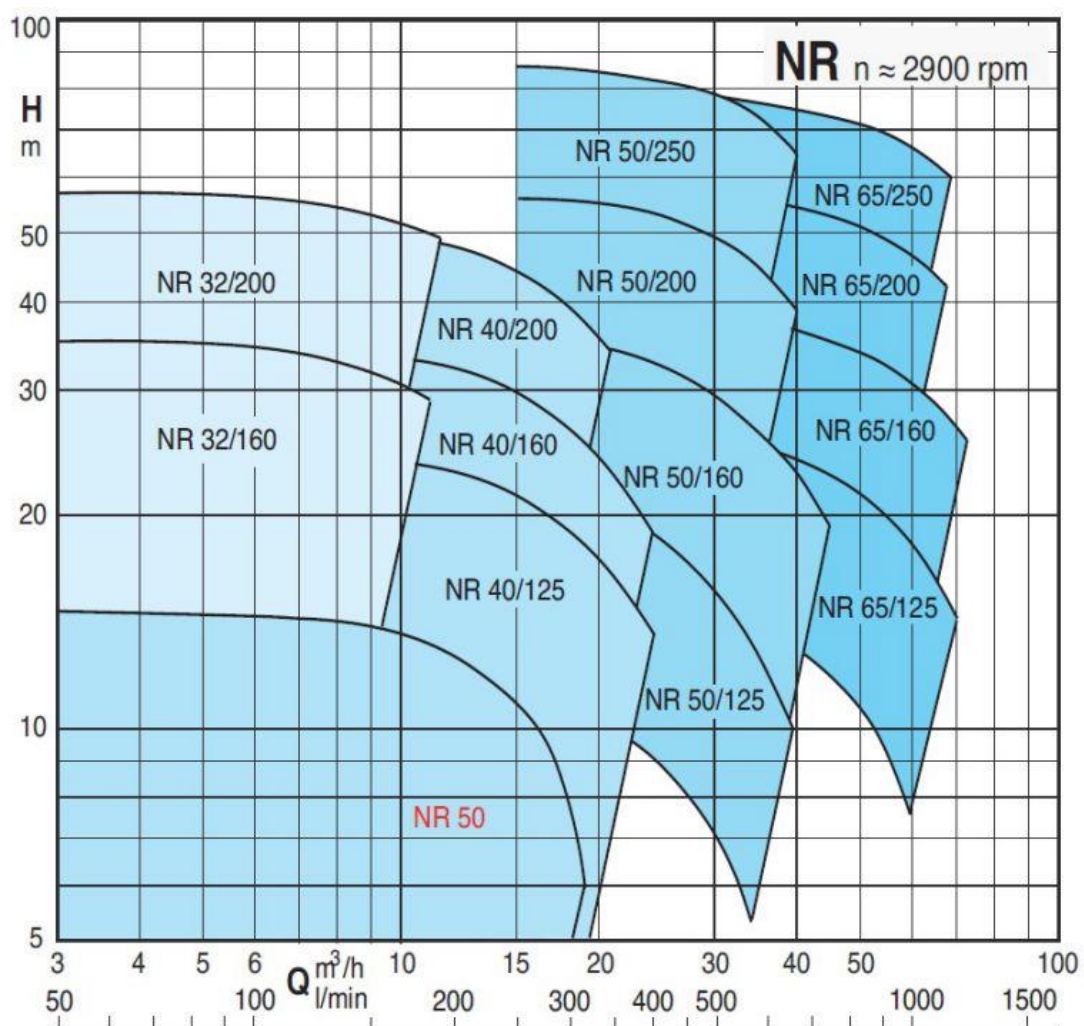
NR $n \approx 2900$ rpm

H
m

100
50
40
30
20
10
5

NR 50/250
NR 65/250
NR 32/200
NR 50/200
NR 65/200
NR 40/200
NR 32/160
NR 40/160
NR 65/160
NR 50/160
NR 40/125
NR 65/125
NR 50/125
NR 50

3 4 5 6 Q $m^3/h$ 10 15 20 30 40 50 100
50 100 l/min 200 300 400 500 1000 1500